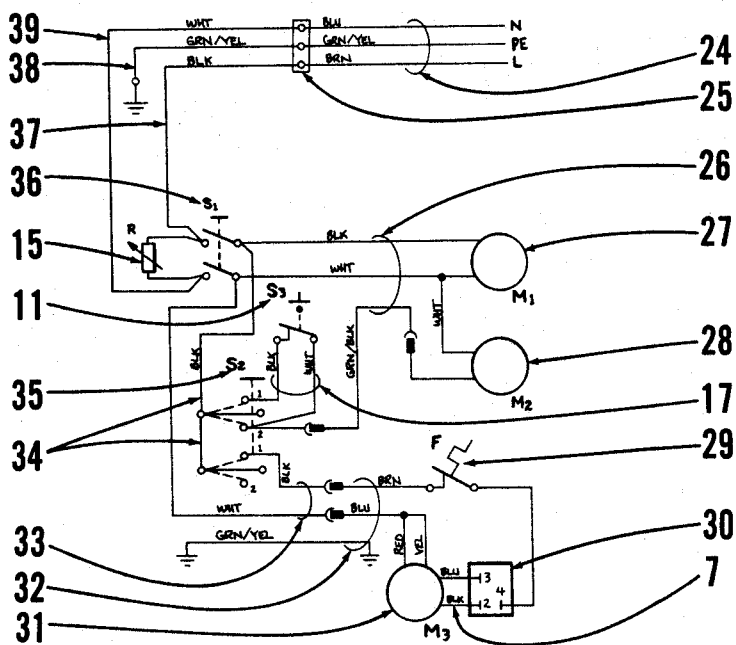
39
38
37
36
15
11
35
34
33
32
31

WHT
GRN/YEL
BLK
BLU
GRN/YEL
BRN
N
PE
L

24
25
26
27
28
17
29
30
7

$S_1$
R
BLK
WHT
$M_1$
$S_3$
WHT
GRN/BLK
$M_2$
BLK
$S_2$
BLK
WHT
1
2
1
2
1
2
F
BLK
BRN
WHT
BLU
GRN/YEL
RED
YEL
BLU
BLK
3
4
2
1
$M_3$